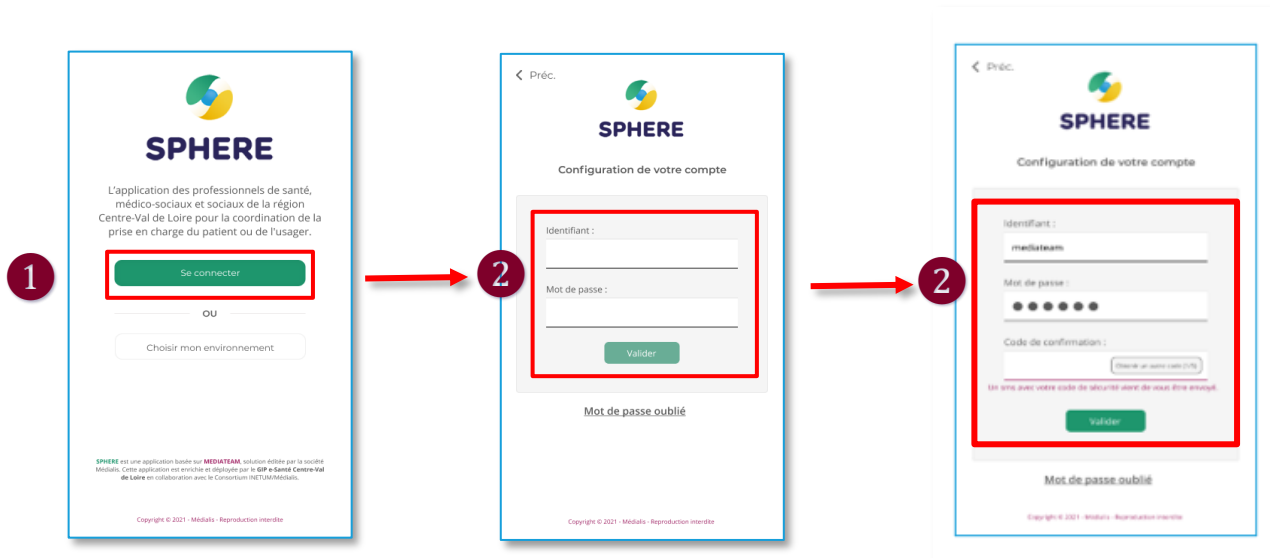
SPHERE

L'application des professionnels de santé, médico-sociaux et sociaux de la région Centre-Val de Loire pour la coordination de la prise en charge du patient ou de l'usager.

1

Se connecter

OU

Choisir mon environnement

SPHERE est une application basée sur MEDIATEAM, solution éditée par la société Médialis. Cette application est enrichie et déployée par le GIP e-Santé Centre-Val de Loire en collaboration avec le Consortium INETUM/Médialis.

Copyright © 2021 - Médialis - Reproduction interdite

< Préc.

SPHERE

Configuration de votre compte

2

Identifiant :

Mot de passe :

Valider

Mot de passe oublié

Copyright © 2021 - Médialis - Reproduction interdite

< Préc.

SPHERE

Configuration de votre compte

2

Identifiant :

mediateam

Mot de passe :

●●●●●●

Code de confirmation :

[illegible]

Un sms avec votre code de sécurité vient de vous être envoyé.

Valider

Mot de passe oublié

Copyright © 2021 - Médialis - Reproduction interdite